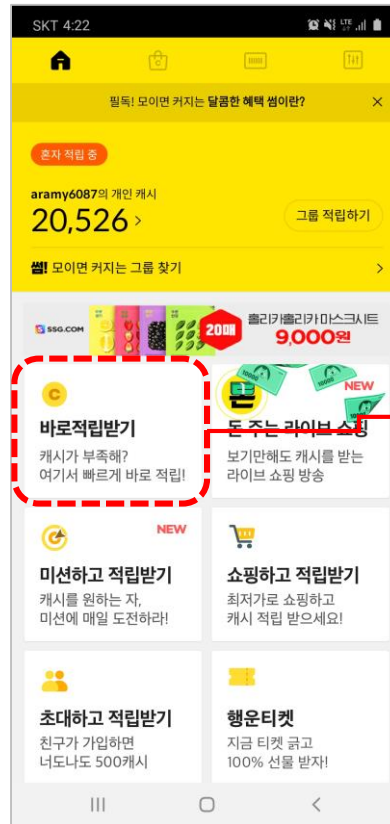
SKT 4:22

필독! 모이면 커지는 달콤한 혜택 썸이란?

혼자 적립 중

aramy6087의 개인 캐시
20,526 >

그룹 적립하기

썸! 모이면 커지는 그룹 찾기 >

SSG.COM
20매
촉리카촉리카마스크시트
9,000원

C
바로적립받기
캐시가 부족해?
여기서 빠르게 바로 적립!

NEW
돈 주는 라이브 쇼핑
보기만해도 캐시를 받는
라이브 쇼핑 방송

NEW
미션하고 적립받기
캐시를 원하는 자,
미션에 매일 도전하라!

쇼핑하고 적립받기
최저가로 쇼핑하고
캐시 적립 받으세요!

초대하고 적립받기
친구가 가입하면
너도나도 500캐시

행운티켓
지금 티켓 긁고
100% 선물 받자!